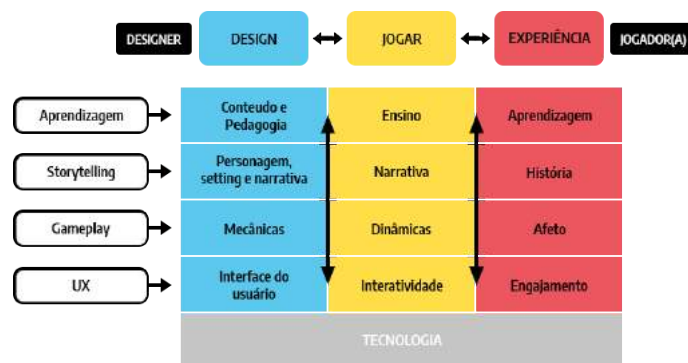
DESIGNER DESIGN JOGAR EXPERIÊNCIA JOGADOR(A)

| | DESIGN | JOGAR | EXPERIÊNCIA |
|---|---|---|---|
| Aprendizagem | Conteudo e Pedagogia | Ensino | Aprendizagem |
| Storytelling | Personagem, setting e narrativa | Narrativa | História |
| Gameplay | Mecânicas | Dinâmicas | Afeto |
| UX | Interface do usuário | Interatividade | Engajamento |

TECNOLOGIA